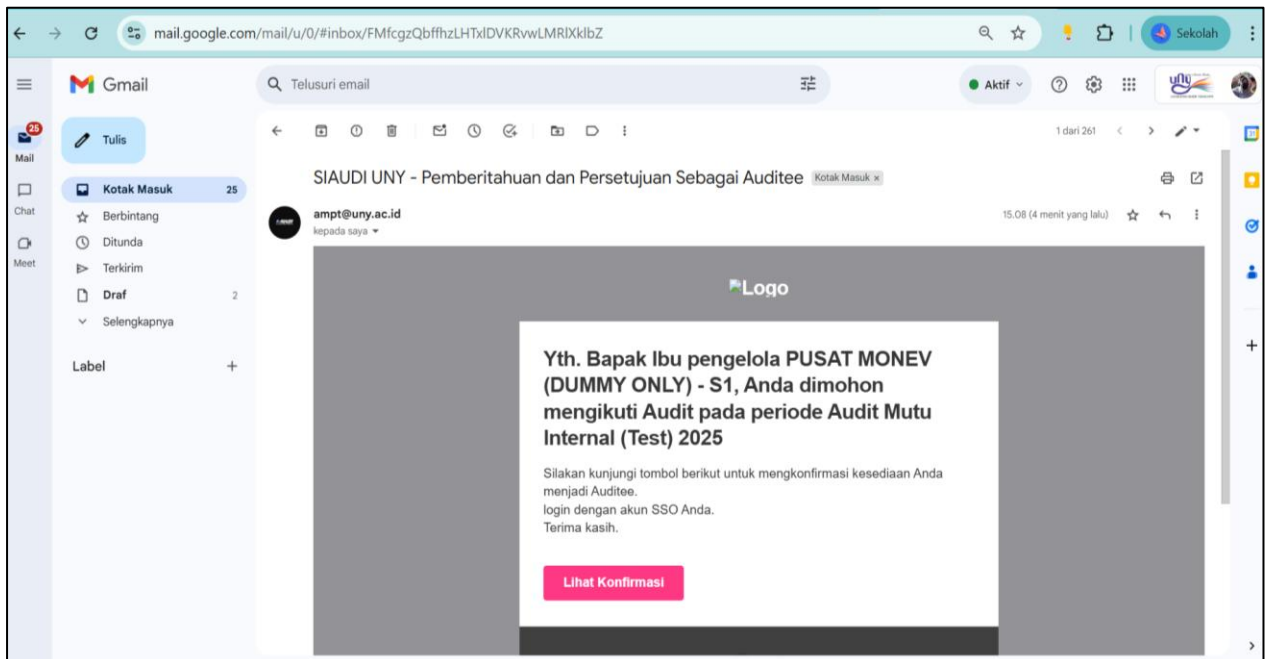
mail.google.com/mail/u/0/#inbox/FMfcgzQbffhzLHTxlDVKRvwLMRlXklbZ

Sekolah

Gmail

Telusuri email

Aktif

25
Mail

Chat

Meet

Tulis

Kotak Masuk 25
Berbintang
Ditunda
Terkirim
Draf 2
Selengkapnya

Label +

1 dari 261

SIAUDI UNY - Pemberitahuan dan Persetujuan Sebagai Auditee Kotak Masuk ×

ampt@uny.ac.id
kepada saya

15.08 (4 menit yang lalu)

Logo

Yth. Bapak Ibu pengelola PUSAT MONEV (DUMMY ONLY) - S1, Anda dimohon mengikuti Audit pada periode Audit Mutu Internal (Test) 2025

Silakan kunjungi tombol berikut untuk mengkonfirmasi kesediaan Anda menjadi Auditee.
login dengan akun SSO Anda.
Terima kasih.

Lihat Konfirmasi